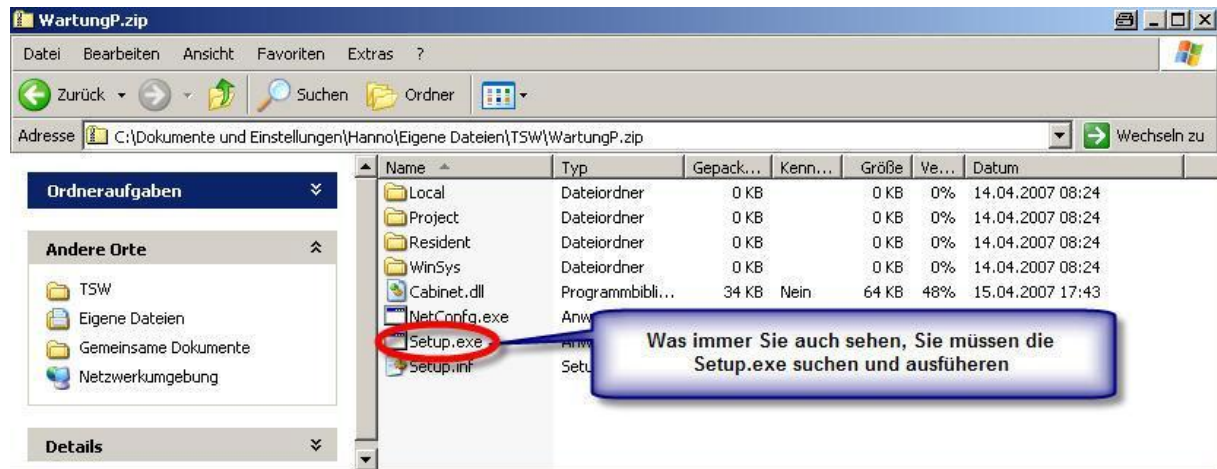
WartungP.zip

Datei Bearbeiten Ansicht Favoriten Extras ?

Zurück Suchen Ordner

Adresse C:\Dokumente und Einstellungen\Hanno\Eigene Dateien\TSW\WartungP.zip Wechseln zu

Ordneraufgaben

Andere Orte

TSW
Eigene Dateien
Gemeinsame Dokumente
Netzwerkumgebung

Details

| Name | Typ | Gepack... | Kenn... | Größe | Ve... | Datum |
|---|---|---|---|---|---|---|
| Local | Dateiordner | 0 KB | | 0 KB | 0% | 14.04.2007 08:24 |
| Project | Dateiordner | 0 KB | | 0 KB | 0% | 14.04.2007 08:24 |
| Resident | Dateiordner | 0 KB | | 0 KB | 0% | 14.04.2007 08:24 |
| WinSys | Dateiordner | 0 KB | | 0 KB | 0% | 14.04.2007 08:24 |
| Cabinet.dll | Programmbibli... | 34 KB | Nein | 64 KB | 48% | 15.04.2007 17:43 |
| NetConfg.exe | Anw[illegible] | | | | | |
| Setup.exe | Anw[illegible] | | | | | |
| Setup.inf | Setu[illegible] | | | | | |

Was immer Sie auch sehen, Sie müssen die Setup.exe suchen und ausführen